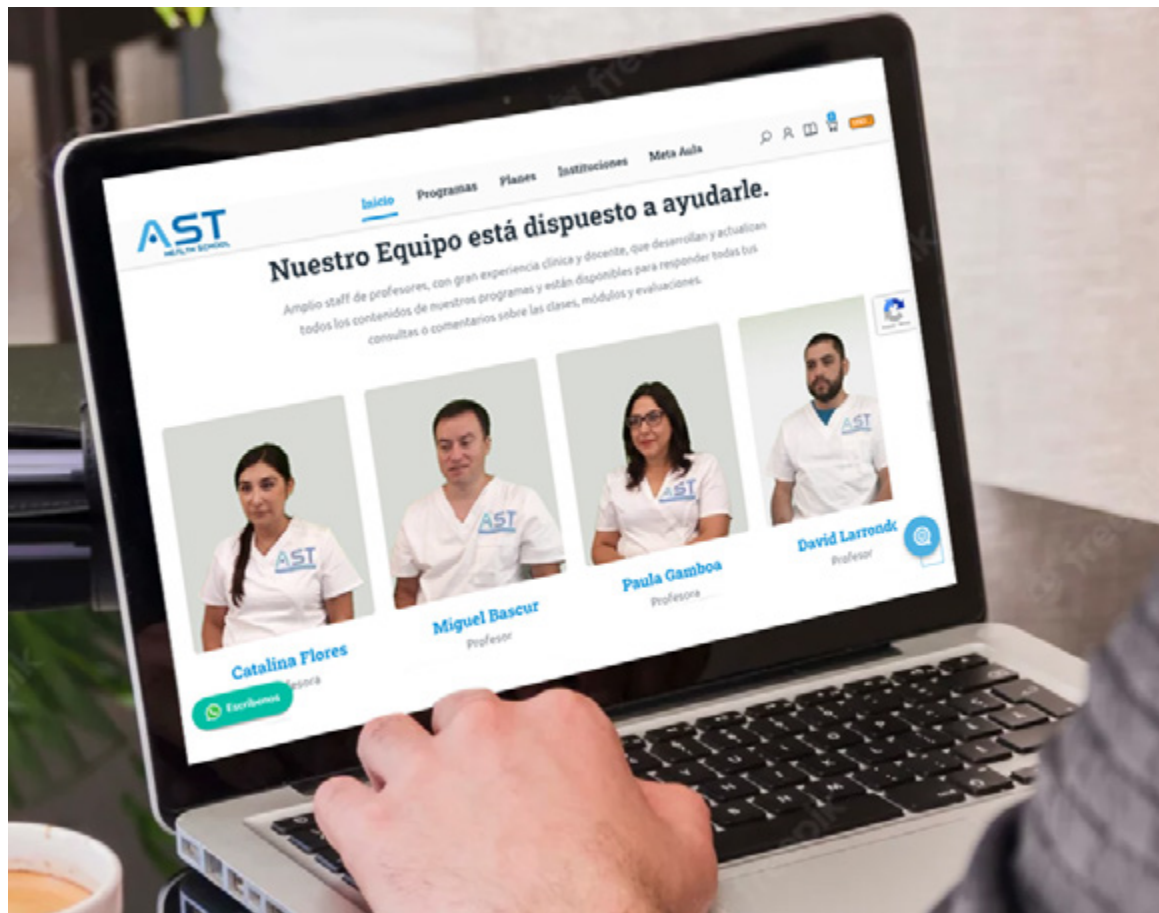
AST
HEALTH SCHOOL

Inicio Programas Planes Instituciones Meta Aula

Nuestro Equipo está dispuesto a ayudarle.

Amplio staff de profesores, con gran experiencia clínica y docente, que desarrollan y actualizan todos los contenidos de nuestros programas y están disponibles para responder todas tus consultas o comentarios sobre las clases, módulos y evaluaciones.

AST
Catalina Flores
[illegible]fesora

AST
Miguel Bascur
Profesor

AST
Paula Gamboa
Profesora

AST
David Larrond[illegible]
Profesor

Escríbenos